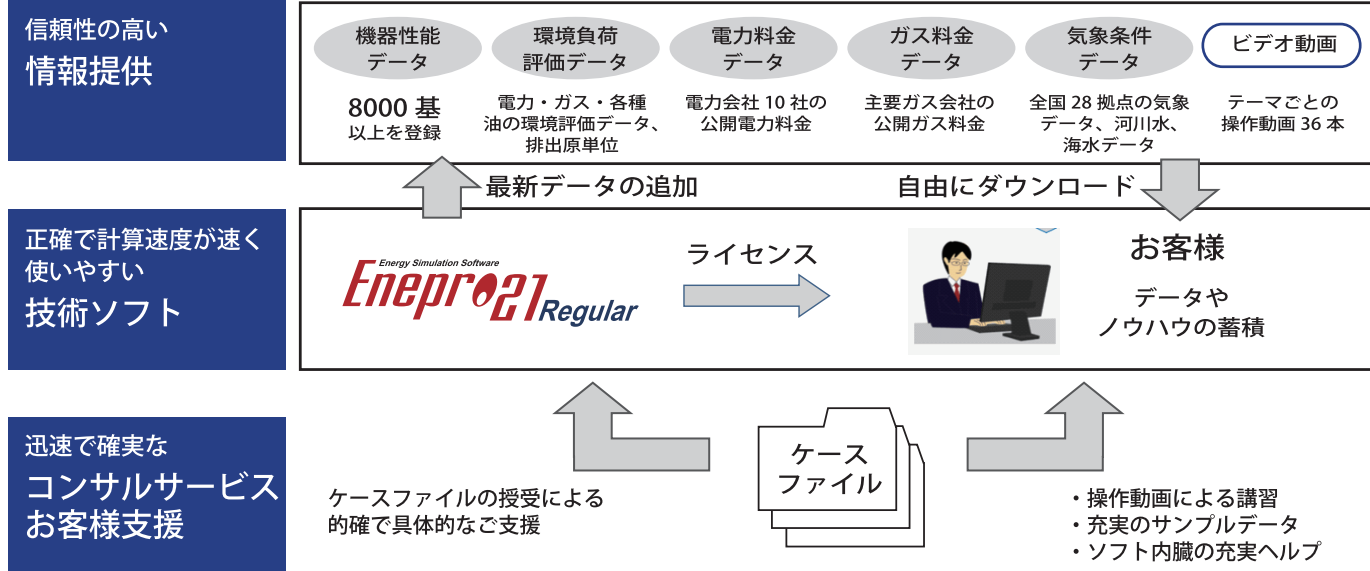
信頼性の高い
情報提供

機器性能データ

8000 基
以上を登録

環境負荷評価データ

電力・ガス・各種油の環境評価データ、排出原単位

電力料金データ

電力会社 10 社の公開電力料金

ガス料金データ

主要ガス会社の公開ガス料金

気象条件データ

全国 28 拠点の気象データ、河川水、海水データ

ビデオ動画

テーマごとの操作動画 36 本

最新データの追加

自由にダウンロード

正確で計算速度が速く使いやすい
技術ソフト

Energy Simulation Software
Enepro21 Regular

ライセンス

お客様

データや
ノウハウの蓄積

迅速で確実な
コンサルサービス
お客様支援

ケースファイルの授受による
的確で具体的なご支援

ケース
ファイル

・操作動画による講習
・充実のサンプルデータ
・ソフト内臓の充実ヘルプ